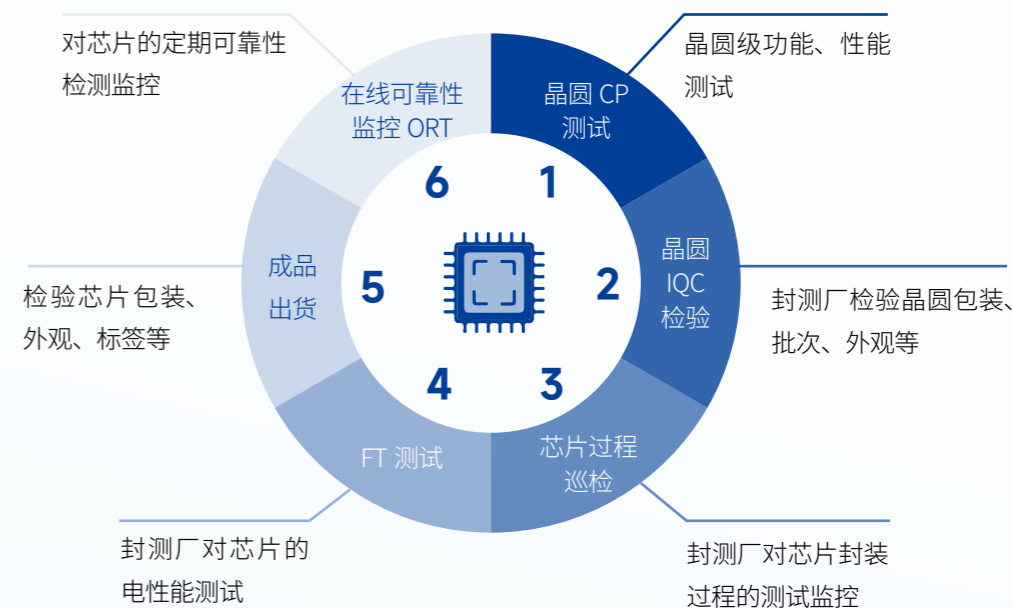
对芯片的定期可靠性检测监控

在线可靠性监控 ORT

晶圆 CP 测试

晶圆级功能、性能测试

6

1

晶圆 IQC 检验

封测厂检验晶圆包装、批次、外观等

成品出货

5

2

检验芯片包装、外观、标签等

4

3

芯片过程巡检

FT 测试

封测厂对芯片的电性能测试

封测厂对芯片封装过程的测试监控